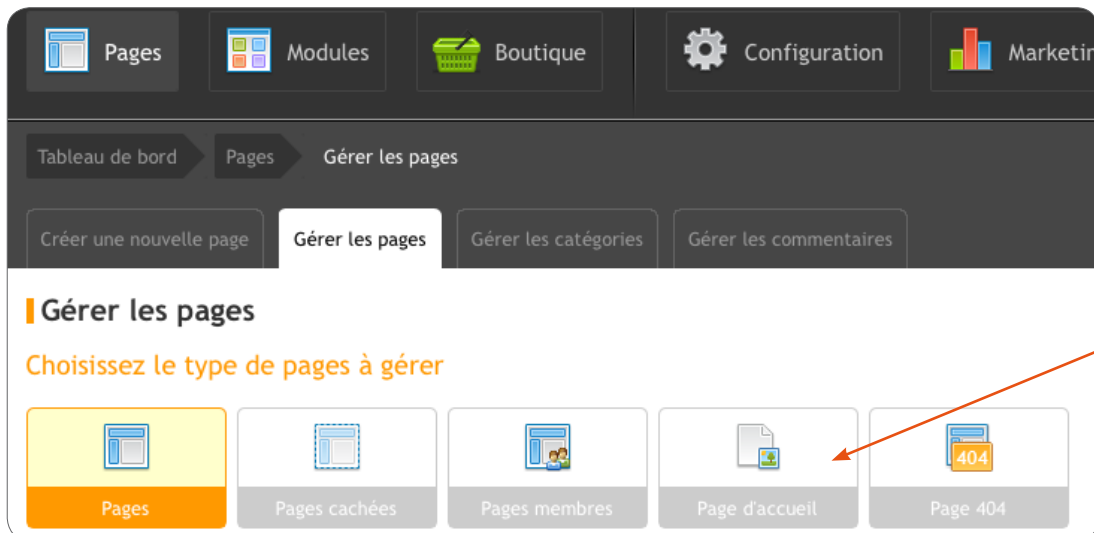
Pages Modules Boutique Configuration Marketin

Tableau de bord Pages Gérer les pages

Créer une nouvelle page Gérer les pages Gérer les catégories Gérer les commentaires

Gérer les pages

Choisissez le type de pages à gérer

Pages Pages cachées Pages membres Page d'accueil 404 Page 404